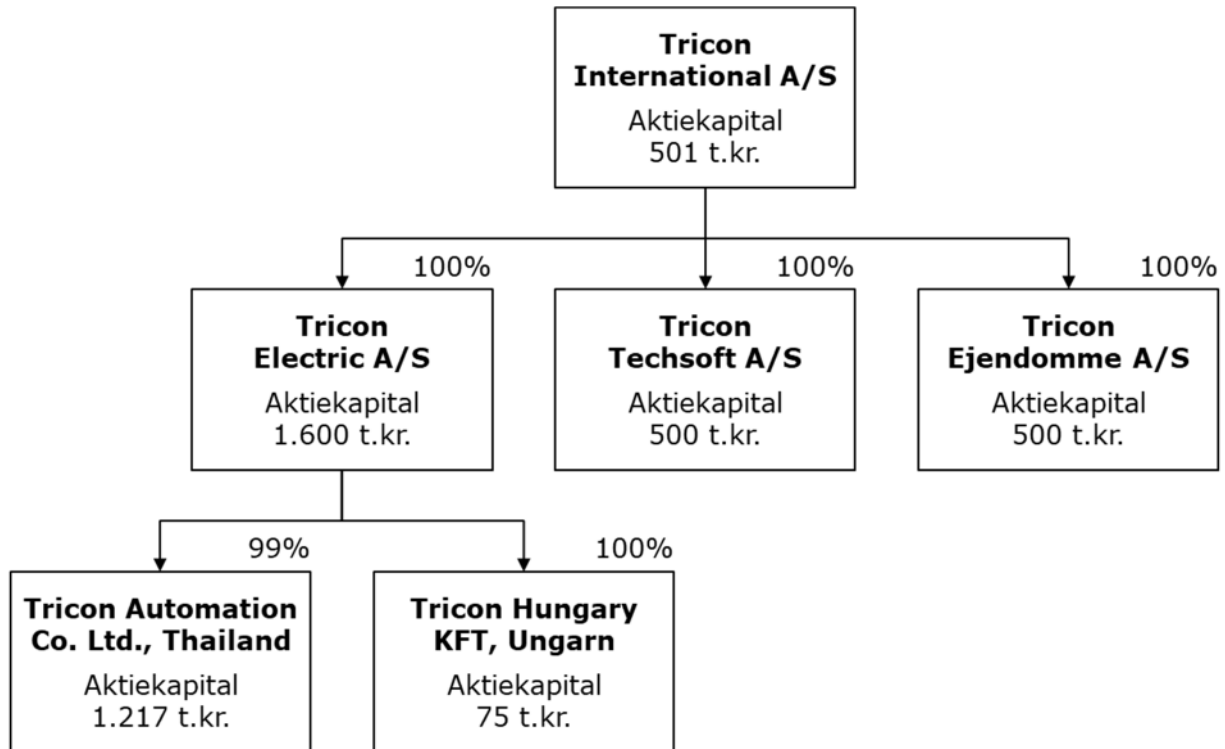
Tricon International A/S
Aktiekapital
501 t.kr.

100%

Tricon Electric A/S
Aktiekapital
1.600 t.kr.

100%

Tricon Techsoft A/S
Aktiekapital
500 t.kr.

100%

Tricon Ejendomme A/S
Aktiekapital
500 t.kr.

99%

Tricon Automation Co. Ltd., Thailand
Aktiekapital
1.217 t.kr.

100%

Tricon Hungary KFT, Ungarn
Aktiekapital
75 t.kr.